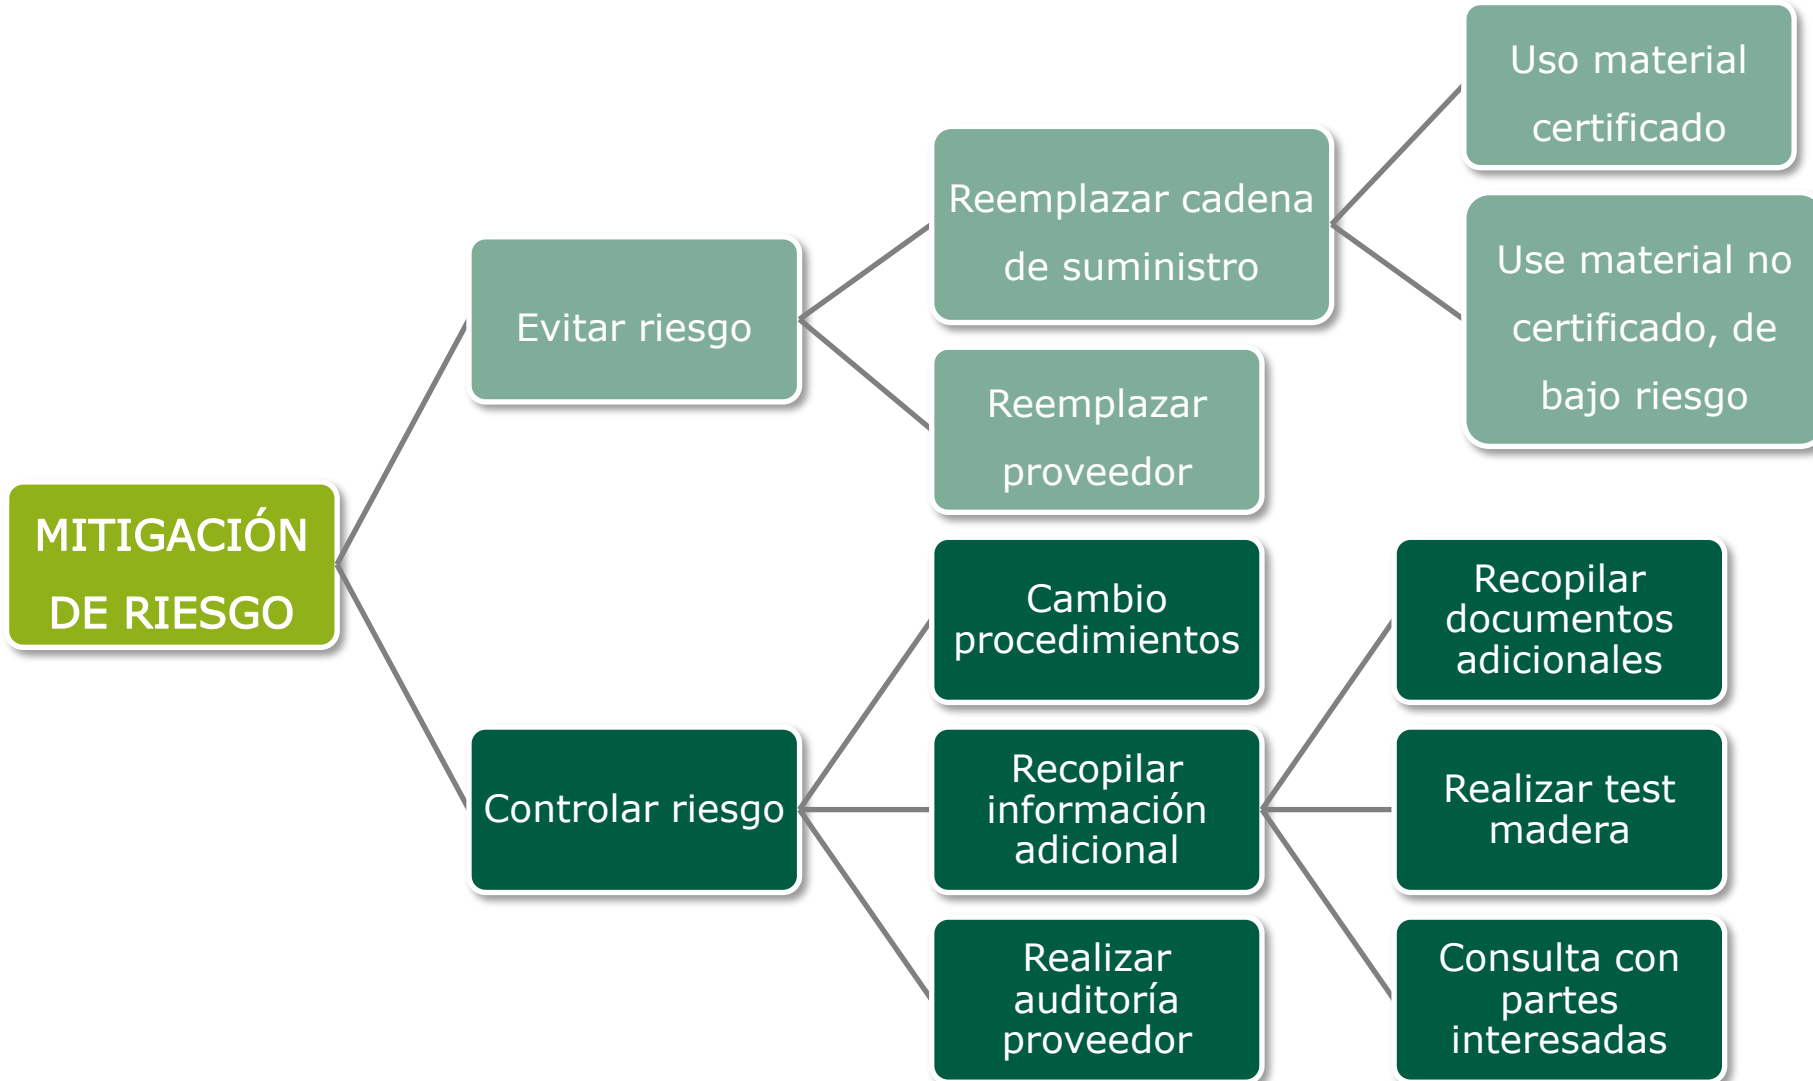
MITIGACIÓN DE RIESGO

Evitar riesgo

Reemplazar cadena de suministro

Uso material certificado

Use material no certificado, de bajo riesgo

Reemplazar proveedor

Controlar riesgo

Cambio procedimientos

Recopilar información adicional

Recopilar documentos adicionales

Realizar test madera

Consulta con partes interesadas

Realizar auditoría proveedor